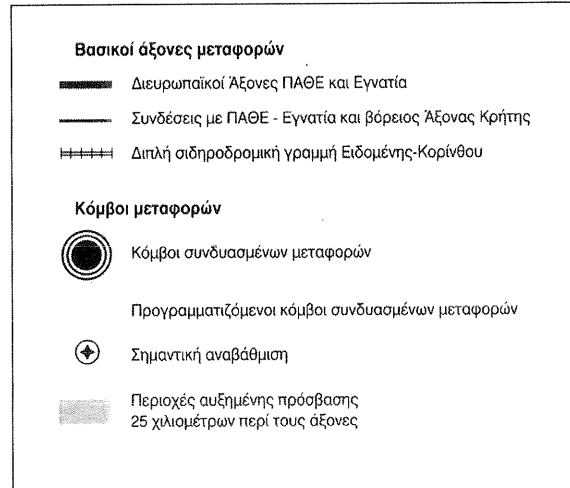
Βασικοί άξονες μεταφορών

Διευρωπαϊκοί Άξονες ΠΑΘΕ και Εγνατία

Συνδέσεις με ΠΑΘΕ - Εγνατία και βόρειος Άξονας Κρήτης

Διπλή σιδηροδρομική γραμμή Ειδομένης-Κορίνθου

Κόμβοι μεταφορών

Κόμβοι συνδυασμένων μεταφορών

Προγραμματιζόμενοι κόμβοι συνδυασμένων μεταφορών

Σημαντική αναβάθμιση

Περιοχές αυξημένης πρόσβασης
25 χιλιομέτρων περί τους άξονες